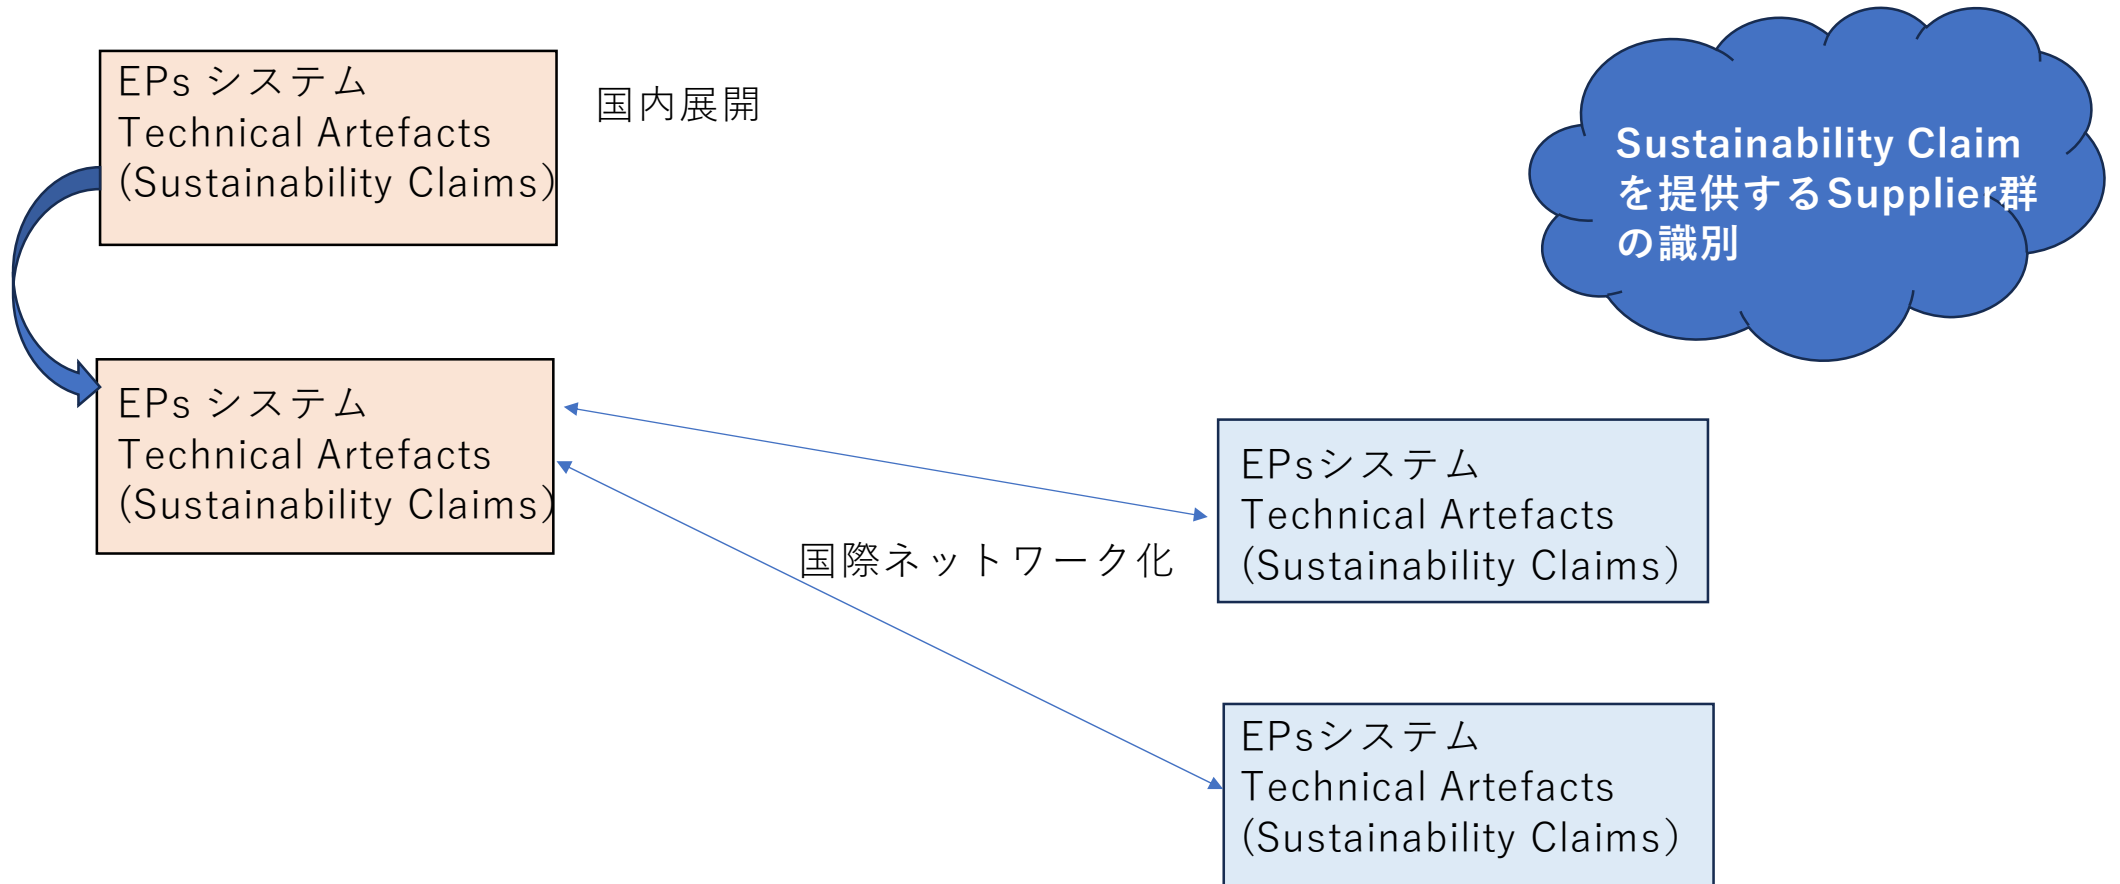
EPs システム
Technical Artefacts
(Sustainability Claims)

国内展開

Sustainability Claimを提供するSupplier群の識別

EPs システム
Technical Artefacts
(Sustainability Claims)

EPsシステム
Technical Artefacts
(Sustainability Claims)

国際ネットワーク化

EPsシステム
Technical Artefacts
(Sustainability Claims)